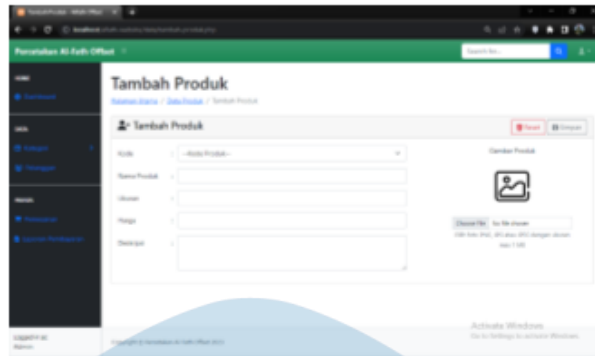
Tambah Produk - Web Ofset

localhost/.../tambah_produk.php

Percetakan Al-Fath Offset

Search for...

HOME

Dashboard

DATA

Kategori

Pelanggan

PRODUK

Pemesanan

Laporan Pembayaran

Copyright ©

Tambah Produk

Halaman Utama / Data Produk / Tambah Produk

Tambah Produk

Reset

Simpan

Kode : -- Kode Produk --

Nama Produk :

Ukuran :

Harga :

Deskripsi :

Gambar Produk

Choose File No file chosen

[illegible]

Copyright © Percetakan Al-Fath Offset 2021

Activate Windows

Go to Settings to activate Windows.